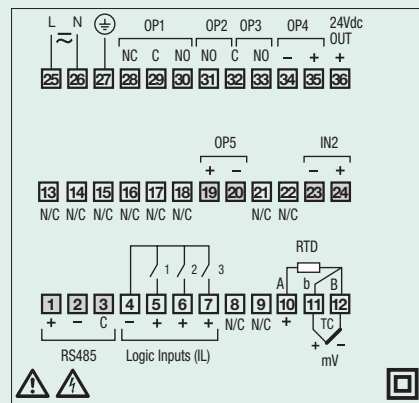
L N ~ OP1 OP2 OP3 OP4 24Vdc OUT
NC C NO NO C NO − + +
25 26 27 28 29 30 31 32 33 34 35 36

OP5 IN2
+ − − +
13 14 15 16 17 18 19 20 21 22 23 24
N/C N/C N/C N/C N/C N/C N/C N/C

1 2 3
RTD
A b B
TC
1 2 3 4 5 6 7 8 9 10 11 12
+ − C − + + + N/C N/C +
+ −
mV
RS485 Logic Inputs (IL)